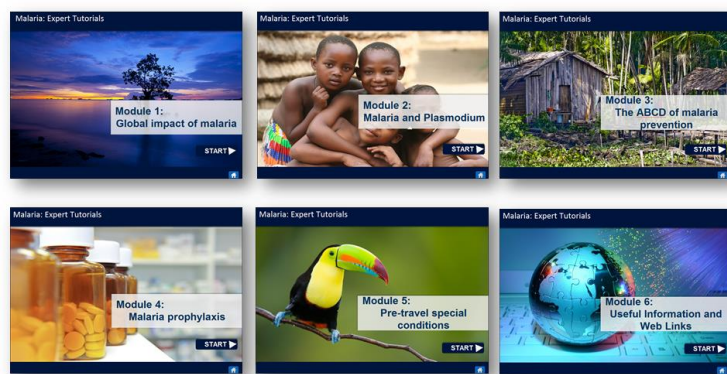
Malaria: Expert Tutorials

Module 1:
Global impact of malaria

START ▶

Malaria: Expert Tutorials

Module 2:
Malaria and Plasmodium

START ▶

Malaria: Expert Tutorials

Module 3:
The ABCD of malaria prevention

START ▶

Malaria: Expert Tutorials

Module 4:
Malaria prophylaxis

START ▶

Malaria: Expert Tutorials

Module 5:
Pre-travel special conditions

START ▶

Malaria: Expert Tutorials

Module 6:
Useful Information and Web Links

START ▶